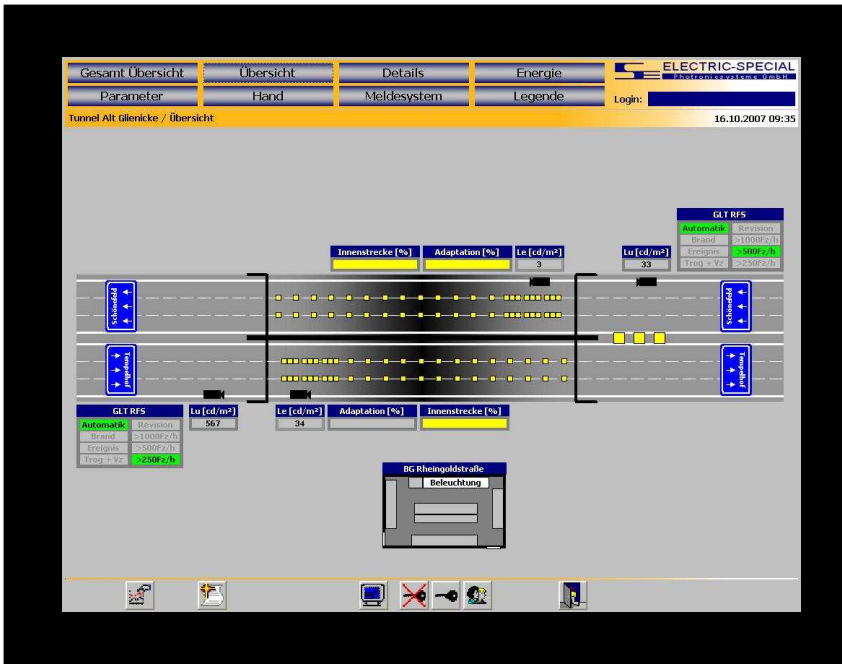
Gesamt Übersicht | Übersicht | Details | Energie
Parameter | Hand | Meldesystem | Legende

ELECTRIC-SPECIAL
Photronicsysteme GmbH

Login:

Tunnel Alt Glienicke / Übersicht

16.10.2007 09:35

GLT RFS
Automatik
Revision
Brand
>1000Fz/h
Ereignis
>500Fz/h
Trog + Vz
>250Fz/h

Innenstrecke [%]
Adaptation [%]
Le [cd/m²]
3
Lu [cd/m²]
33

Schönefeld

Schönefeld

Tempelhof

Tempelhof

GLT RFS
Automatik
Revision
Brand
>1000Fz/h
Ereignis
>500Fz/h
Trog + Vz
>250Fz/h

Lu [cd/m²]
567
Le [cd/m²]
34
Adaptation [%]
Innenstrecke [%]

BG Rheingoldstraße
Beleuchtung